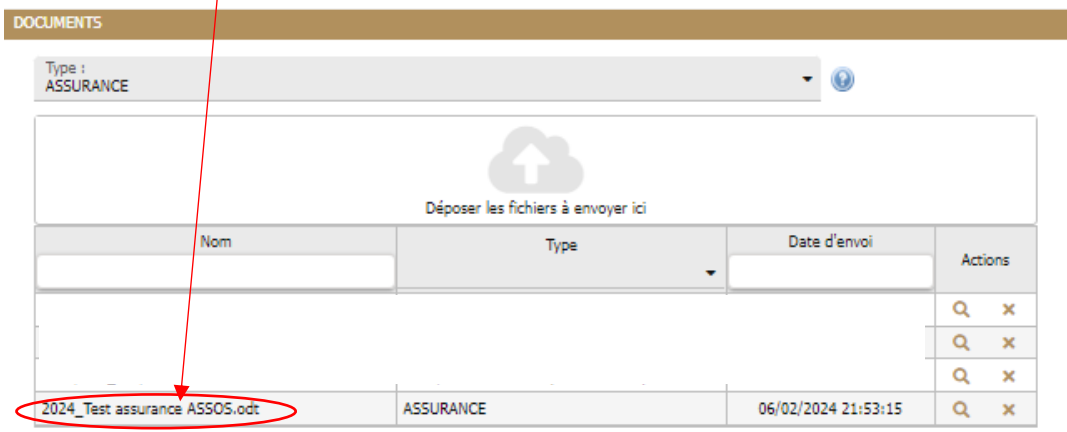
DOCUMENTS

Type :
ASSURANCE

Déposer les fichiers à envoyer ici

| Nom | Type | Date d'envoi | Actions |
|---|---|---|---|
| | | | |
| | | | |
| | | | |
| 2024_Test assurance ASSOS.odt | ASSURANCE | 06/02/2024 21:53:15 | |